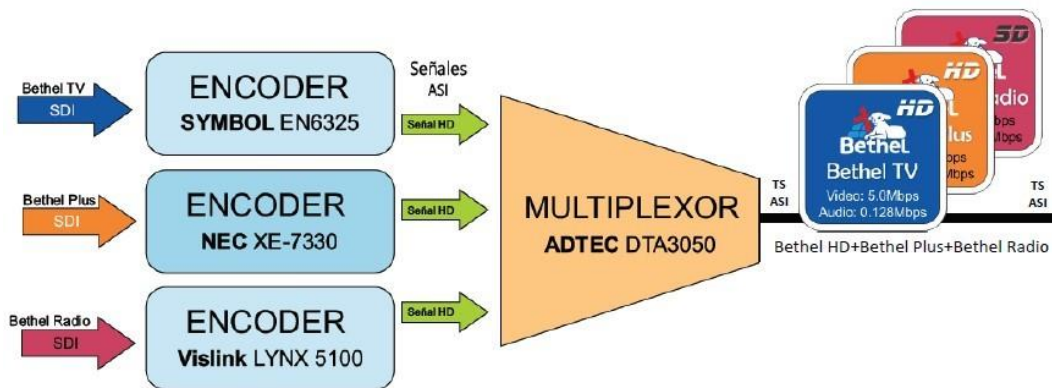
Bethel TV
SDI

ENCODER
SYMBOL EN6325

Señales ASI

Señal HD

Bethel Plus
SDI

ENCODER
NEC XE-7330

Señal HD

Bethel Radio
SDI

ENCODER
Vislink LYNX 5100

Señal HD

MULTIPLEXOR
ADTEC DTA3050

TS ASI

HD
Bethel
Bethel TV
Video: 5.0Mbps
Audio: 0.128Mbps

HD
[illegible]L
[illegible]lus
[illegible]ps
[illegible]Mbps

SD
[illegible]adio
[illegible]bps
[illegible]Mbps

TS ASI

Bethel HD+Bethel Plus+Bethel Radio